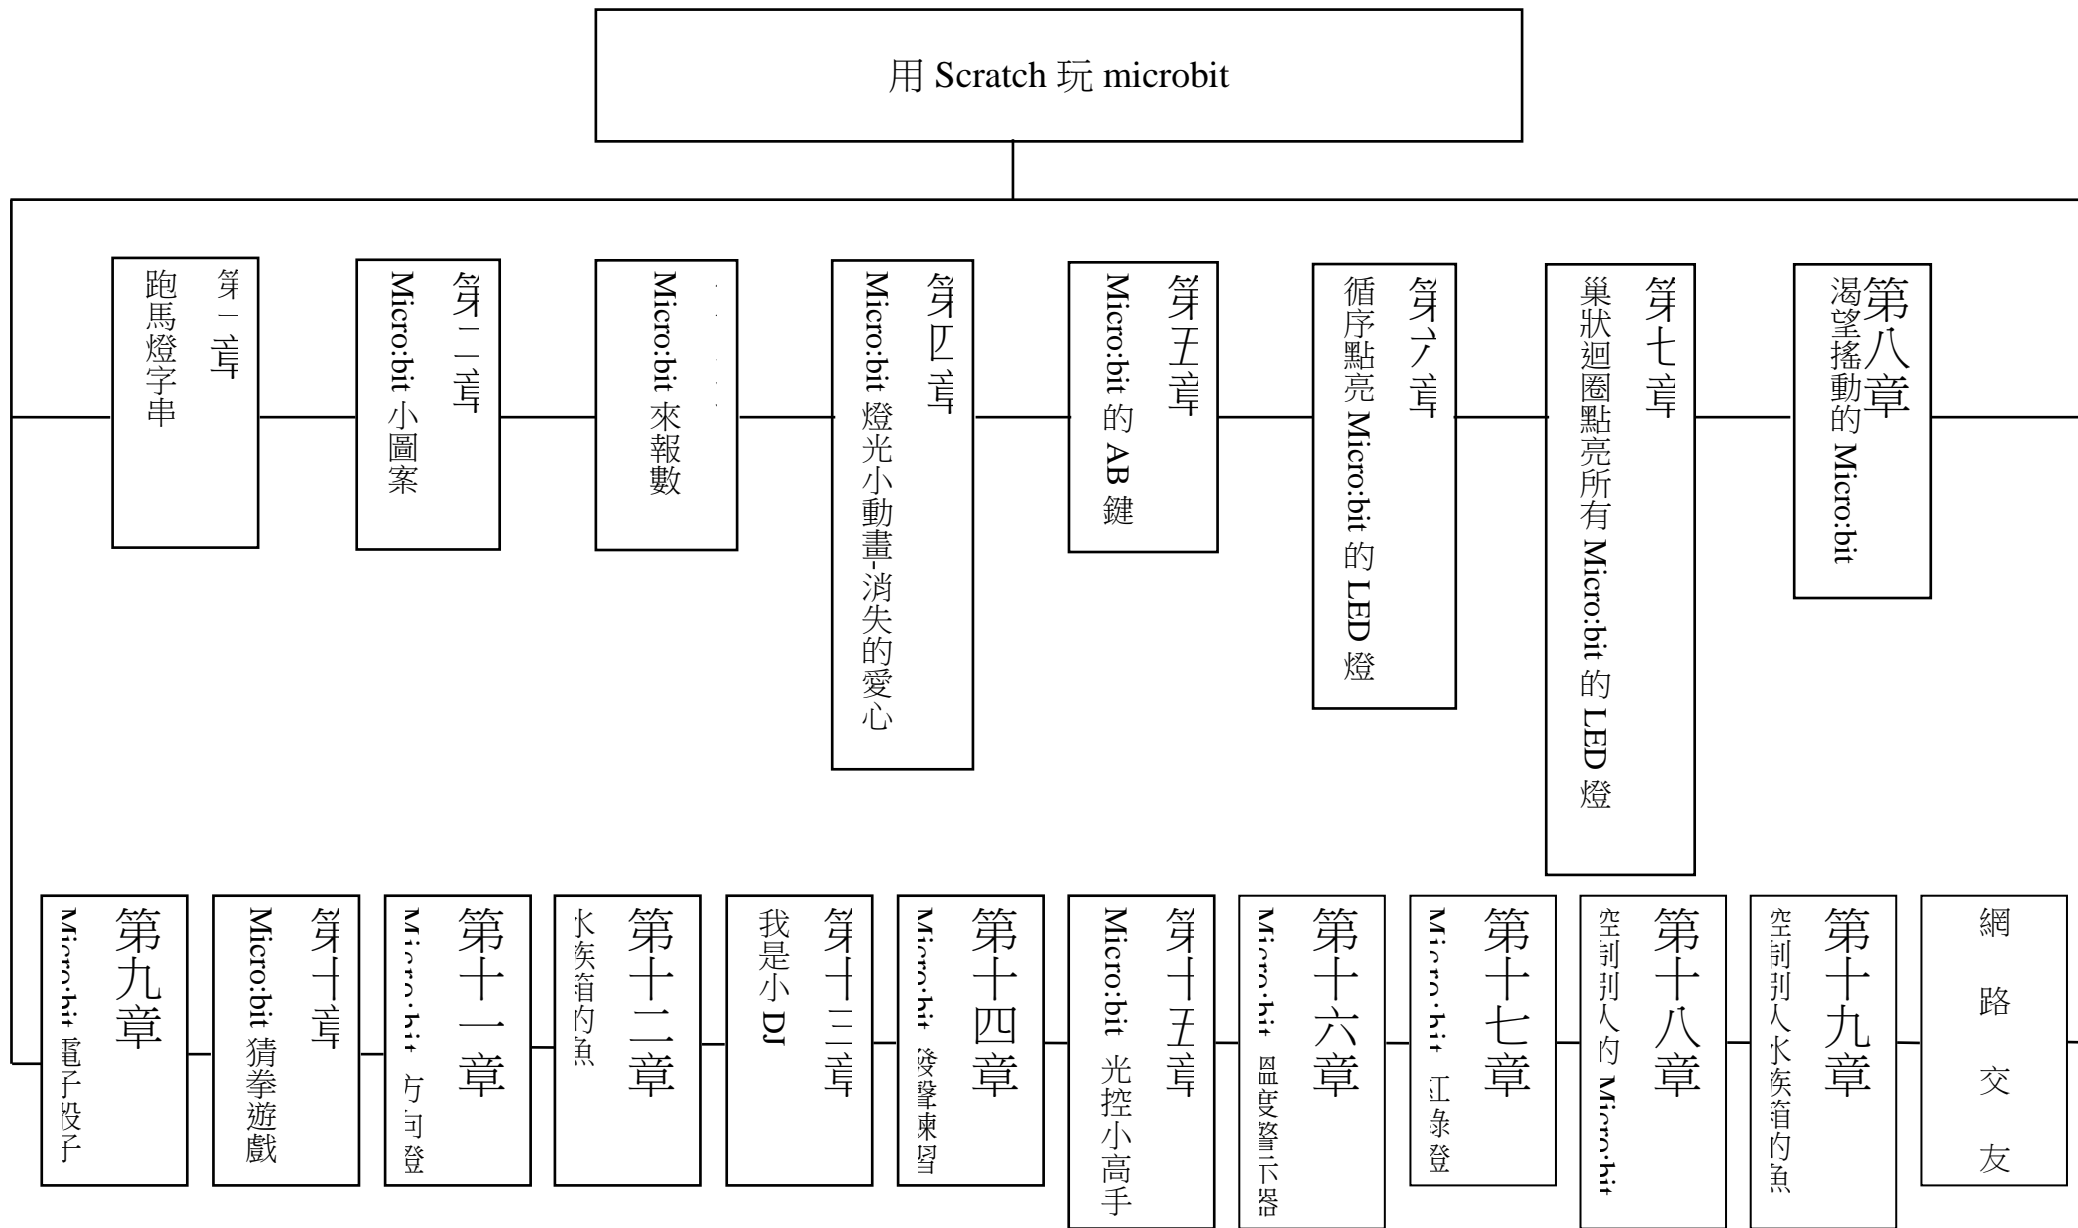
用 Scratch 玩 microbit

第一章
跑馬燈字串

第二章
Micro:bit 小圖案

Micro:bit 來報數

第四章
Micro:bit 燈光小動畫-消失的愛心

第五章
Micro:bit 的 AB 鍵

第六章
循序點亮 Micro:bit 的 LED 燈

第七章
巢狀迴圈點亮所有 Micro:bit 的 LED 燈

第八章
渴望搖動的 Micro:bit

第九章
Micro:bit 電子骰子

第十章
Micro:bit 猜拳遊戲

第十一章
Micro:bit 方向燈

第十二章
火箭裡的魚

第十三章
我是小 DJ

第十四章
Micro:bit 發擊東風

第十五章
Micro:bit 光控小高手

第十六章
Micro:bit 溫度警示器

第十七章
Micro:bit 紅綠燈

第十八章
空前刑人的 Micro:bit

第十九章
空前刑人火箭裡的魚

網路交友